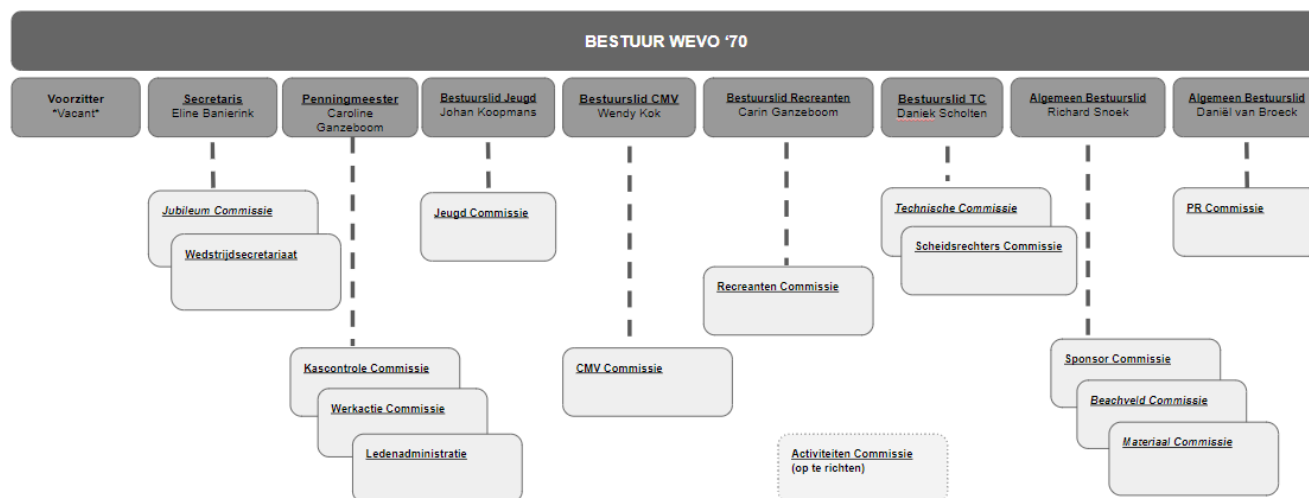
BESTUUR WEVO '70

Voorzitter
*Vacant*

Secretaris
Eline Banierink

Penningmeester
Caroline Ganzeboom

Bestuurslid Jeugd
Johan Koopmans

Bestuurslid CMV
Wendy Kok

Bestuurslid Recreanten
Carin Ganzeboom

Bestuurslid TC
Daniek Scholten

Algemeen Bestuurslid
Richard Snoek

Algemeen Bestuurslid
Daniël van Broeck

Jubileum Commissie

Wedstrijdsecretariaat

Jeugd Commissie

Technische Commissie

Scheidsrechters Commissie

PR Commissie

Recreanten Commissie

Kascontrole Commissie

Werkactie Commissie

Ledenadministratie

CMV Commissie

Sponsor Commissie

Beachveld Commissie

Materiaal Commissie

Activiteiten Commissie
(op te richten)